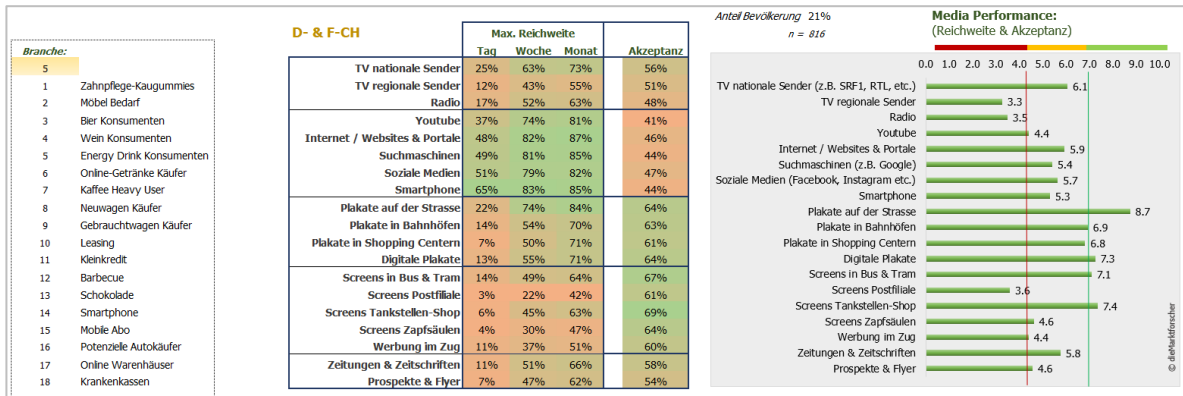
Branche:
5

| | |
|---|---|
| 1 | Zahnpflege-Kaugummies |
| 2 | Möbel Bedarf |
| 3 | Bier Konsumenten |
| 4 | Wein Konsumenten |
| 5 | Energy Drink Konsumenten |
| 6 | Online-Getränke Käufer |
| 7 | Kaffee Heavy User |
| 8 | Neuwagen Käufer |
| 9 | Gebrauchtwagen Käufer |
| 10 | Leasing |
| 11 | Kleinkredit |
| 12 | Barbecue |
| 13 | Schokolade |
| 14 | Smartphone |
| 15 | Mobile Abo |
| 16 | Potenzielle Autokäufer |
| 17 | Online Warenhäuser |
| 18 | Krankenkassen |

D- & F-CH

| | Max. Reichweite Tag | Woche | Monat | Akzeptanz |
|---|---|---|---|---|
| TV nationale Sender | 25% | 63% | 73% | 56% |
| TV regionale Sender | 12% | 43% | 55% | 51% |
| Radio | 17% | 52% | 63% | 48% |
| Youtube | 37% | 74% | 81% | 41% |
| Internet / Websites & Portale | 48% | 82% | 87% | 46% |
| Suchmaschinen | 49% | 81% | 85% | 44% |
| Soziale Medien | 51% | 79% | 82% | 47% |
| Smartphone | 65% | 83% | 85% | 44% |
| Plakate auf der Strasse | 22% | 74% | 84% | 64% |
| Plakate in Bahnhöfen | 14% | 54% | 70% | 63% |
| Plakate in Shopping Centern | 7% | 50% | 71% | 61% |
| Digitale Plakate | 13% | 55% | 71% | 64% |
| Screens in Bus & Tram | 14% | 49% | 64% | 67% |
| Screens Postfiliale | 3% | 22% | 42% | 61% |
| Screens Tankstellen-Shop | 6% | 45% | 63% | 69% |
| Screens Zapfsäulen | 4% | 30% | 47% | 64% |
| Werbung im Zug | 11% | 37% | 51% | 60% |
| Zeitungen & Zeitschriften | 11% | 51% | 66% | 58% |
| Prospekte & Flyer | 7% | 47% | 62% | 54% |

Anteil Bevölkerung 21%
n = 816

Media Performance:
(Reichweite & Akzeptanz)

0.0 1.0 2.0 3.0 4.0 5.0 6.0 7.0 8.0 9.0 10.0

TV nationale Sender (z.B. SRF1, RTL, etc.) 6.1
TV regionale Sender 3.3
Radio 3.5
Youtube 4.4
Internet / Websites & Portale 5.9
Suchmaschinen (z.B. Google) 5.4
Soziale Medien (Facebook, Instagram etc.) 5.7
Smartphone 5.3
Plakate auf der Strasse 8.7
Plakate in Bahnhöfen 6.9
Plakate in Shopping Centern 6.8
Digitale Plakate 7.3
Screens in Bus & Tram 7.1
Screens Postfiliale 3.6
Screens Tankstellen-Shop 7.4
Screens Zapfsäulen 4.6
Werbung im Zug 4.4
Zeitungen & Zeitschriften 5.8
Prospekte & Flyer 4.6

© dieMarktforscher